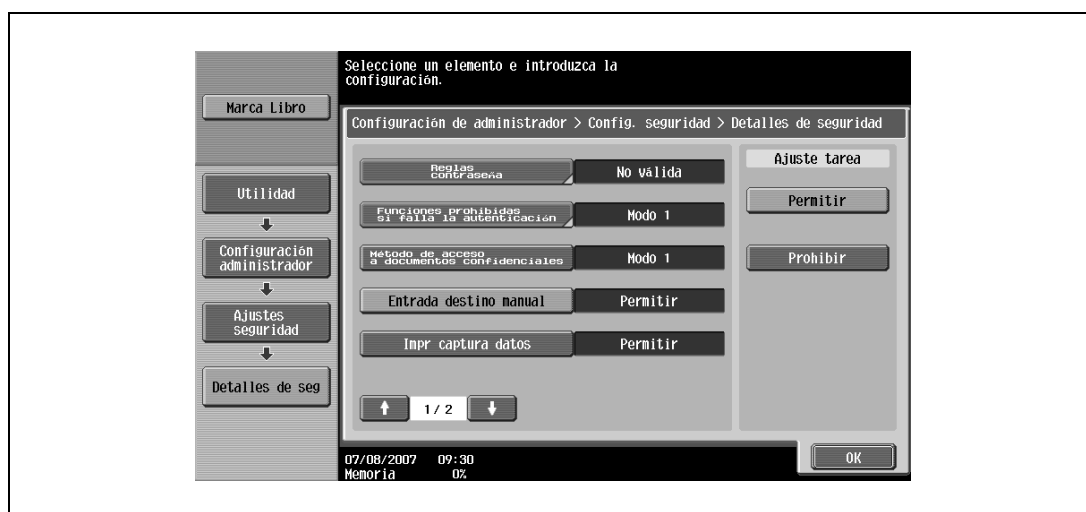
Seleccione un elemento e introduzca la configuración.

Marca Libro

Configuración de administrador > Config. seguridad > Detalles de seguridad

Utilidad

Configuración administrador

Ajustes seguridad

Detalles de seg

Reglas contraseña | No válida

Funciones prohibidas si falla la autenticación | Modo 1

Método de acceso a documentos confidenciales | Modo 1

Entrada destino manual | Permitir

Impr captura datos | Permitir

1/2

Ajuste tarea

Permitir

Prohibir

07/08/2007 09:30
Memoria 0%

OK